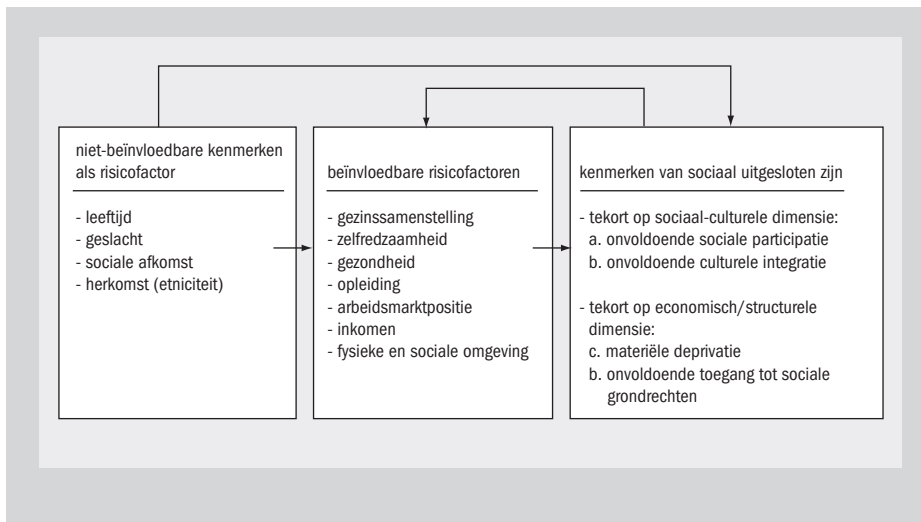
niet-beïnvloedbare kenmerken als risicofactor

- leeftijd
- geslacht
- sociale afkomst
- herkomst (etniciteit)

beïnvloedbare risicofactoren

- gezinssamenstelling
- zelfredzaamheid
- gezondheid
- opleiding
- arbeidsmarktpositie
- inkomen
- fysieke en sociale omgeving

kenmerken van sociaal uitgesloten zijn

- tekort op sociaal-culturele dimensie:
a. onvoldoende sociale participatie
b. onvoldoende culturele integratie

- tekort op economisch/structurele dimensie:
c. materiële deprivatie
b. onvoldoende toegang tot sociale grondrechten